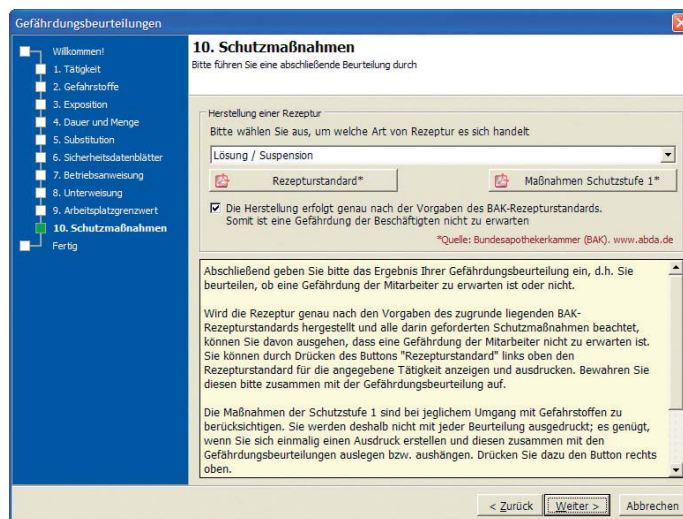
Gefährdungsbeurteilungen

Willkommen!
1. Tätigkeit
2. Gefahrstoffe
3. Exposition
4. Dauer und Menge
5. Substitution
6. Sicherheitsdatenblätter
7. Betriebsanweisung
8. Unterweisung
9. Arbeitsplatzgrenzwert
10. Schutzmaßnahmen
Fertig

10. Schutzmaßnahmen
Bitte führen Sie eine abschließende Beurteilung durch

Herstellung einer Rezeptur
Bitte wählen Sie aus, um welche Art von Rezeptur es sich handelt
Lösung / Suspension
Rezepturstandard*
Maßnahmen Schutzstufe 1*
Die Herstellung erfolgt genau nach der Vorgaben des BAK-Rezepturstandards. Somit ist eine Gefährdung der Beschäftigten nicht zu erwarten
*Quelle: Bundesapothekerkammer (BAK). www.abda.de

Abschließend geben Sie bitte das Ergebnis Ihrer Gefährdungsbeurteilung ein, d.h. Sie beurteilen, ob eine Gefährdung der Mitarbeiter zu erwarten ist oder nicht.

Wird die Rezeptur genau nach den Vorgaben des zugrunde liegenden BAK-Rezepturstandards hergestellt und alle darin geforderten Schutzmaßnahmen beachtet, können Sie davon ausgehen, dass eine Gefährdung der Mitarbeiter nicht zu erwarten ist. Sie können durch Drücken des Buttons "Rezepturstandard" links oben den Rezepturstandard für die angegebene Tätigkeit anzeigen und ausdrucken. Bewahren Sie diesen bitte zusammen mit der Gefährdungsbeurteilung auf.

Die Maßnahmen der Schutzstufe 1 sind bei jeglichem Umgang mit Gefahrstoffen zu berücksichtigen. Sie werden deshalb nicht mit jeder Beurteilung ausgedruckt; es genügt, wenn Sie sich einmalig einen Ausdruck erstellen und diesen zusammen mit den Gefährdungsbeurteilungen auslegen bzw. aushängen. Drücken Sie dazu den Button rechts oben.

< Zurück
Weiter >
Abbrechen